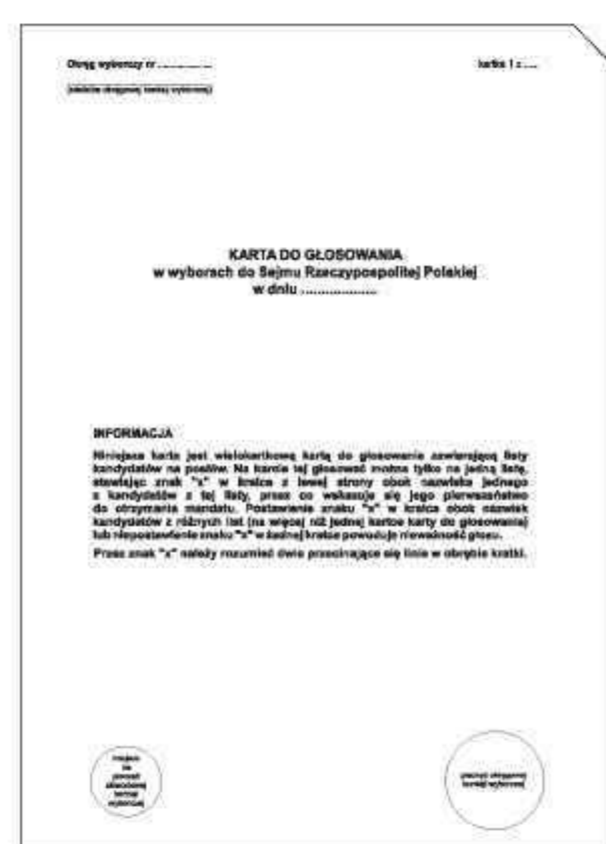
Okręg wyborczy nr ..............

(siedziba okręgowej komisji wyborczej)

karta 1 z .....

KARTA DO GŁOSOWANIA
w wyborach do Sejmu Rzeczypospolitej Polskiej
w dniu ....................

INFORMACJA

Niniejsza karta jest wielokartkową kartą do głosowania zawierającą listy kandydatów na posłów. Na karcie tej głosować można tylko na jedną listę, stawiając znak "x" w kratce z lewej strony obok nazwiska jednego z kandydatów z tej listy, przez co wskazuje się jego pierwszeństwo do otrzymania mandatu. Postawienie znaku "x" w kratce obok nazwisk kandydatów z różnych list (na więcej niż jednej kartce karty do głosowania) lub niepostawienie znaku "x" w żadnej kratce powoduje nieważność głosu.

Przez znak "x" należy rozumieć dwie przecinające się linie w obrębie kratki.

miejsce na pieczęć obwodowej komisji wyborczej

pieczęć okręgowej komisji wyborczej